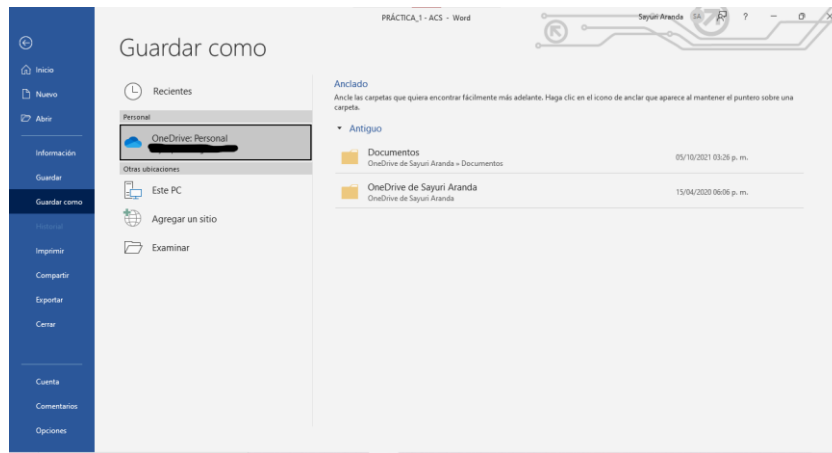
PRÁCTICA_1 - ACS - Word

Sayuri Aranda SA ? – ☐ ✕

Inicio
Nuevo
Abrir
Información
Guardar
Guardar como
Historial
Imprimir
Compartir
Exportar
Cerrar
Cuenta
Comentarios
Opciones

Guardar como

Recientes

Personal

OneDrive: Personal

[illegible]

Otras ubicaciones

Este PC

Agregar un sitio

Examinar

Anclado

Ancle las carpetas que quiera encontrar fácilmente más adelante. Haga clic en el icono de anclar que aparece al mantener el puntero sobre una carpeta.

Antiguo

| | |
|---|---|
| Documentos<br>OneDrive de Sayuri Aranda » Documentos | 05/10/2021 03:26 p. m. |
| OneDrive de Sayuri Aranda<br>OneDrive de Sayuri Aranda | 15/04/2020 06:06 p. m. |